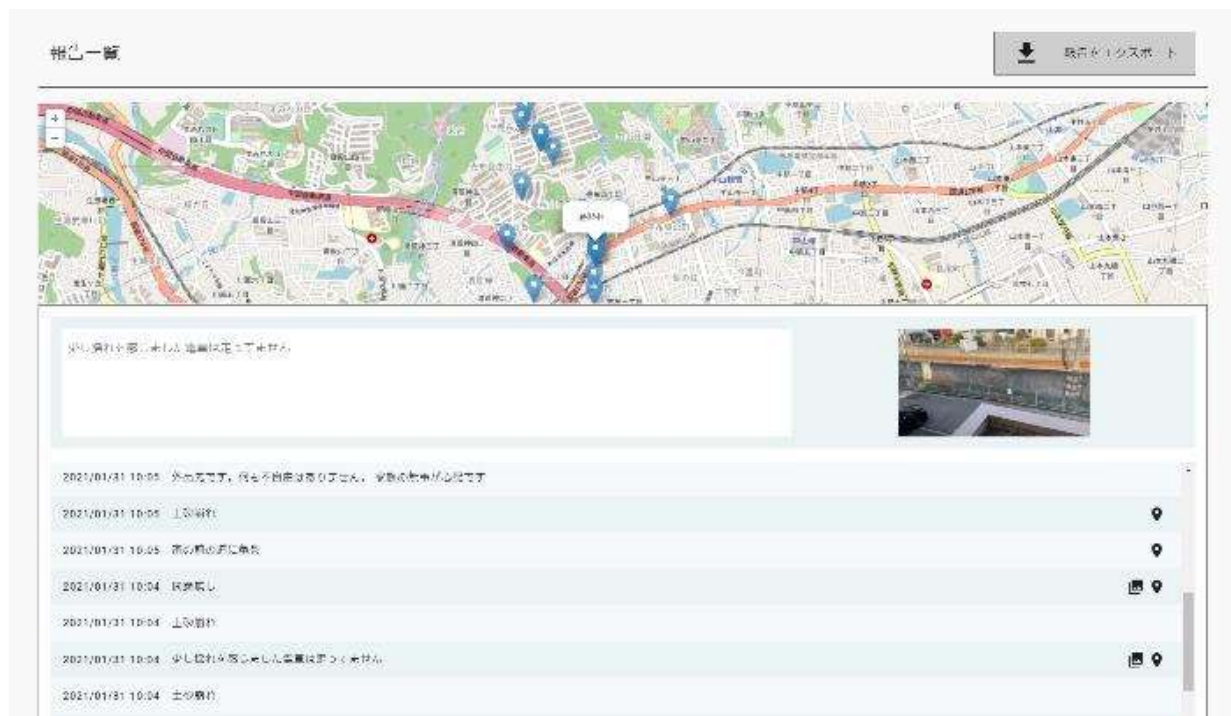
報告一覧

表示をエクスポート

+
−

少し揺れを感じました 建物は壊れていません

2021/01/31 10:05 外出先です。何も不自由は有りません。家族の無事が心配です

2021/01/31 10:05 土砂崩れ

2021/01/31 10:05 家の前の道に亀裂

2021/01/31 10:04 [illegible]

2021/01/31 10:04 土砂崩れ

2021/01/31 10:04 少し揺れを感じました 建物は壊れていません

2021/01/31 10:04 土砂崩れ